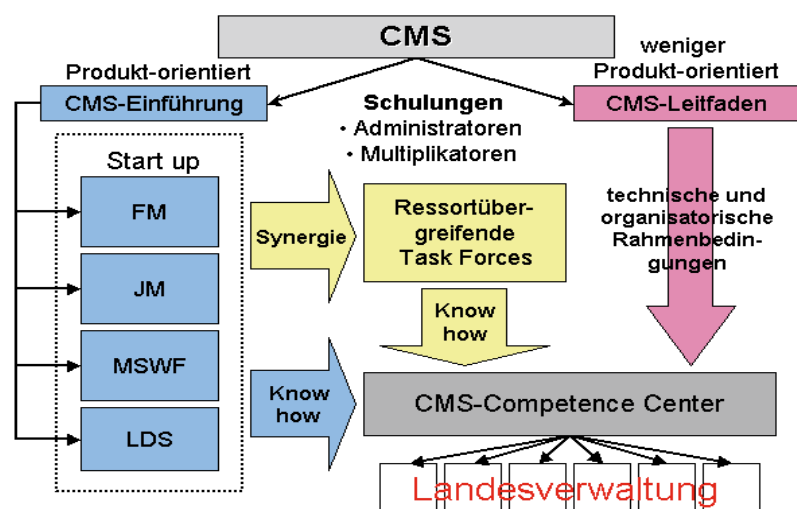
CMS

Produkt-orientiert

CMS-Einführung

weniger Produkt-orientiert

CMS-Leitfaden

Schulungen
• Administratoren
• Multiplikatoren

Start up

FM

JM

MSWF

LDS

Synergie

Ressortübergreifende Task Forces

technische und organisatorische Rahmenbedingungen

Know how

Know how

CMS-Competence Center

Landesverwaltung